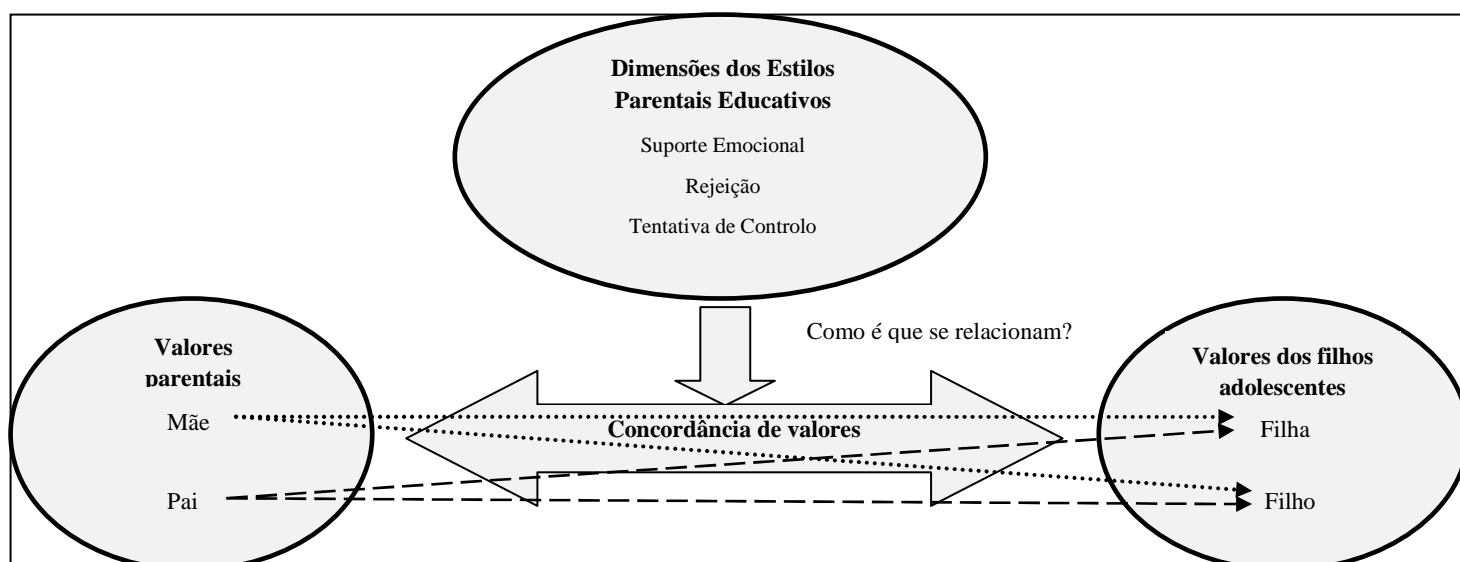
Dimensões dos Estilos Parentais Educativos

Suporte Emocional

Rejeição

Tentativa de Controlo

Como é que se relacionam?

Valores parentais

Mãe

Pai

Concordância de valores

Valores dos filhos adolescentes

Filha

Filho